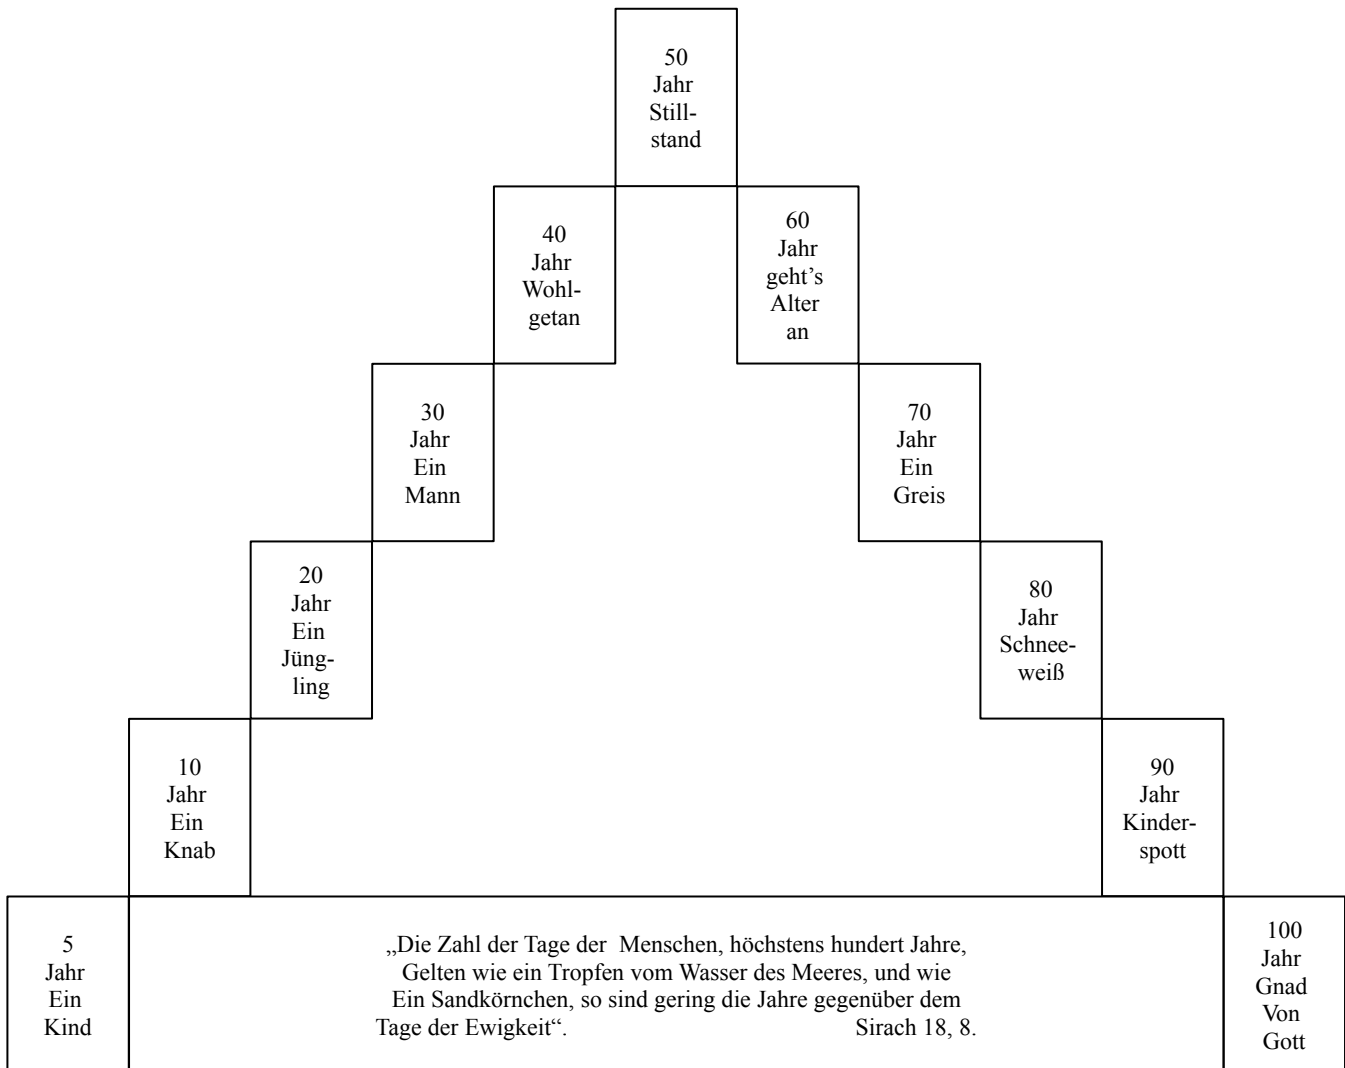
5
Jahr
Ein
Kind

10
Jahr
Ein
Knab

20
Jahr
Ein
Jüngling

30
Jahr
Ein
Mann

40
Jahr
Wohlgetan

50
Jahr
Stillstand

60
Jahr
geht's
Alter
an

70
Jahr
Ein
Greis

80
Jahr
Schneeweiß

90
Jahr
Kinderspott

100
Jahr
Gnad
Von
Gott

„Die Zahl der Tage der Menschen, höchstens hundert Jahre, Gelten wie ein Tropfen vom Wasser des Meeres, und wie Ein Sandkörnchen, so sind gering die Jahre gegenüber dem Tage der Ewigkeit". Sirach 18, 8.